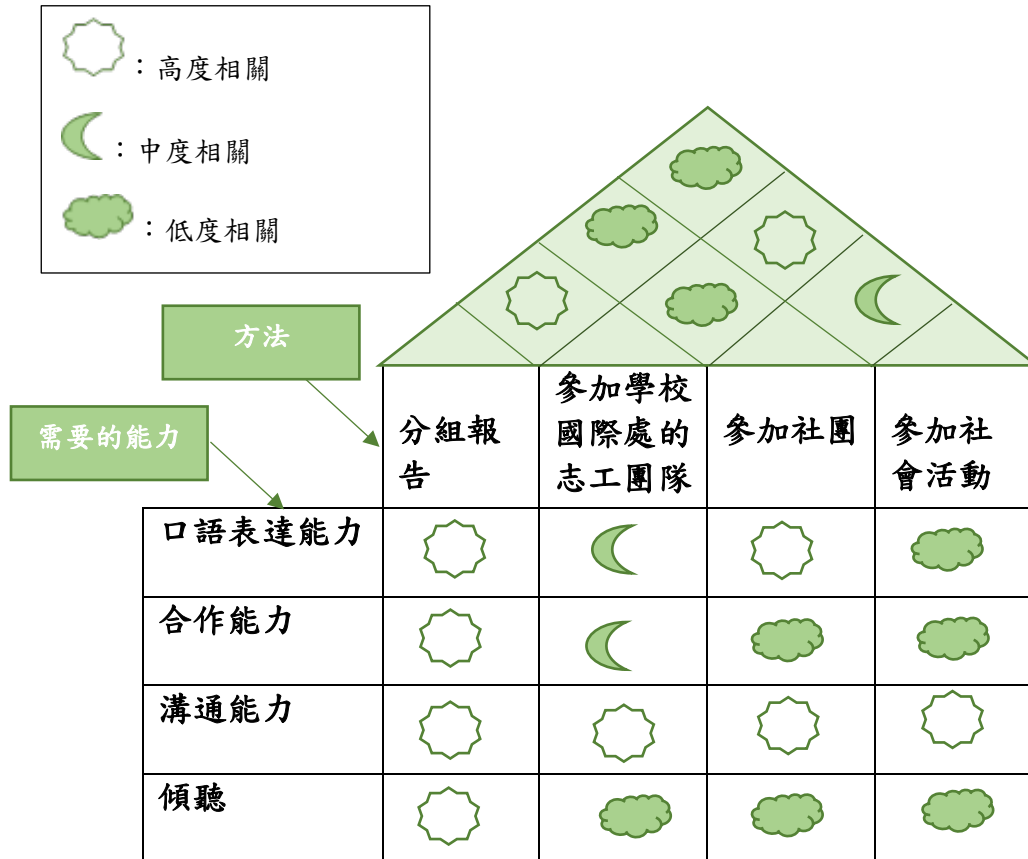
：高度相關

：中度相關

：低度相關

方法

需要的能力

| | 分組報告 | 參加學校國際處的志工團隊 | 參加社團 | 參加社會活動 |
|---|---|---|---|---|
| 口語表達能力 | | | | |
| 合作能力 | | | | |
| 溝通能力 | | | | |
| 傾聽 | | | | |